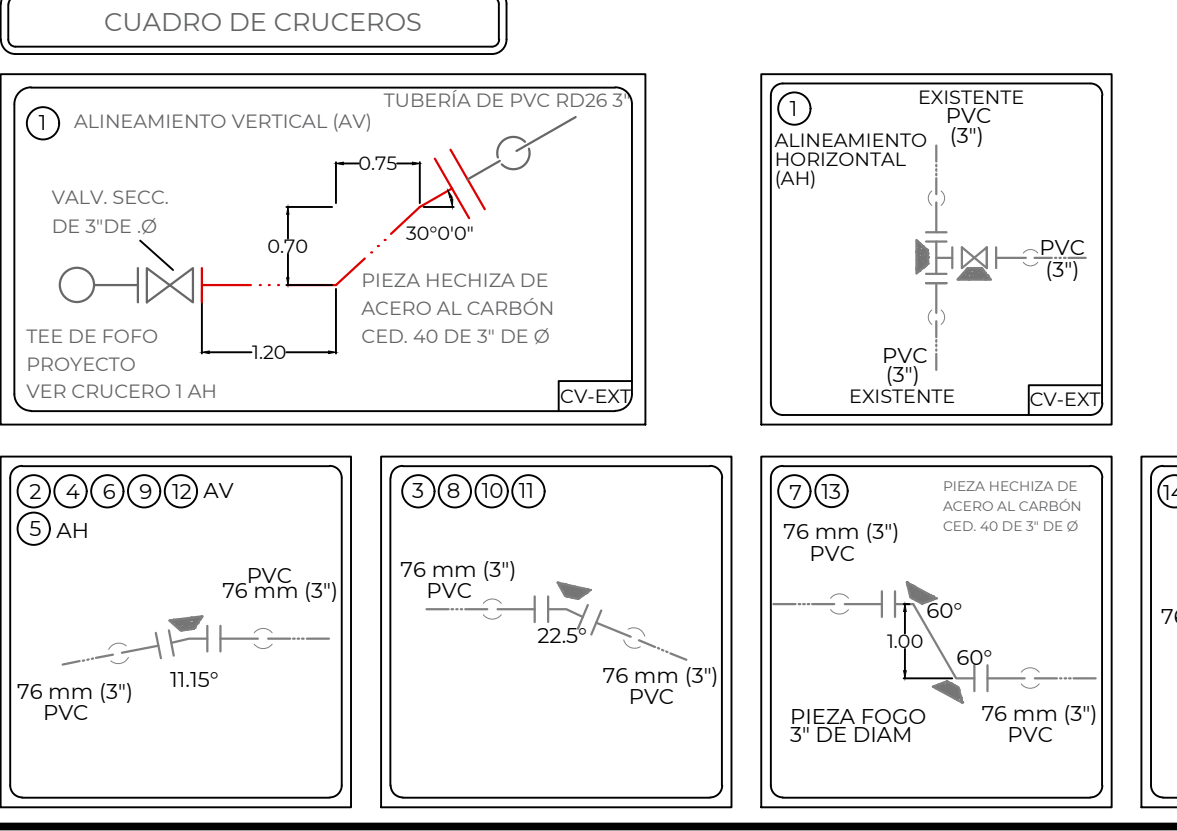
CUADRO DE CRUCEROS

1 ALINEAMIENTO VERTICAL (AV)

TUBERÍA DE PVC RD26 3"

0.75

VALV. SECC. DE 3"DE .Ø

0.70

30°0'0"

PIEZA HECHIZA DE ACERO AL CARBÓN CED. 40 DE 3" DE Ø

TEE DE FOFO PROYECTO VER CRUCERO 1 AH

1.20

CV-EXT

1 ALINEAMIENTO HORIZONTAL (AH)

EXISTENTE PVC (3")

PVC (3")

PVC (3") EXISTENTE

CV-EXT

2 4 6 9 12 AV
5 AH

PVC 76 mm (3")

11.15°

76 mm (3") PVC

3 8 10 11

76 mm (3") PVC

22.5°

76 mm (3") PVC

7 13

PIEZA HECHIZA DE ACERO AL CARBÓN CED. 40 DE 3" DE Ø

76 mm (3") PVC

60°

1.00

60°

PIEZA FOGO 3" DE DIAM

76 mm (3") PVC

14

76